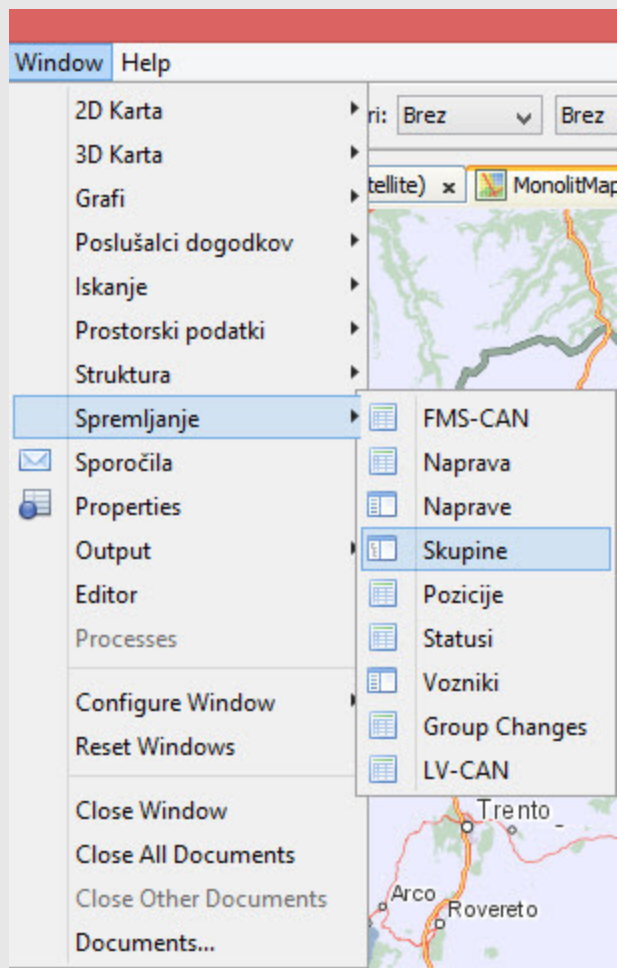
Window Help

2D Karta
3D Karta
Grafi
Poslušalci dogodkov
Iskanje
Prostorski podatki
Struktura
Spremljanje
Sporočila
Properties
Output
Editor
Processes

Configure Window
Reset Windows

Close Window
Close All Documents
Close Other Documents
Documents...

ri: Brez Brez
tellite) × MonolitMap

FMS-CAN
Naprava
Naprave
Skupine
Pozicije
Statusi
Vozniki
Group Changes
LV-CAN

Trento
Arco
Rovereto